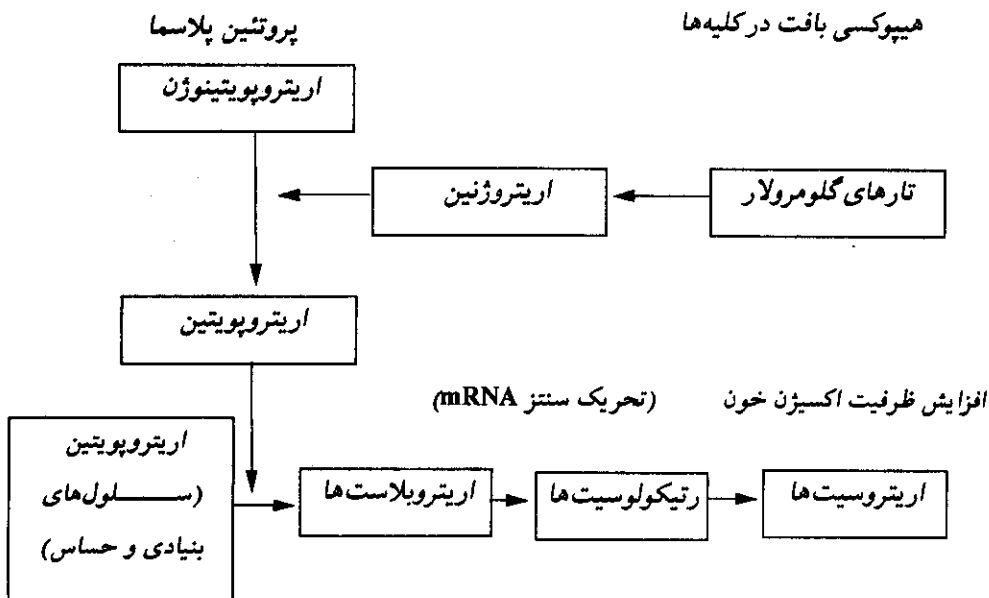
هیپوکسی بافت در کلیه‌ها

پروتئین پلاسما

اریتروپویتینوژن

تارهای گلومرولار

اریتروژنین

اریتروپویتین

افزایش ظرفیت اکسیژن خون

(تحریک سنتز mRNA)

اریتروپویتین (سلول‌های بنیادی و حساس)

اریتروبلاست‌ها

رتیکولوسیت‌ها

اریتروسیت‌ها